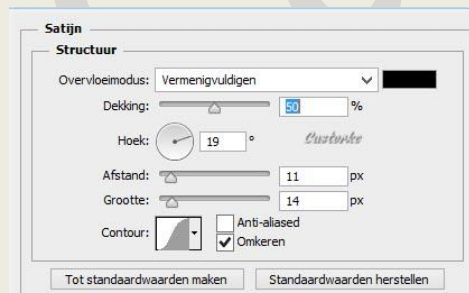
Satijn

Structuur

Overvloeimodus: Vermenigvuldigen

Dekking: 50 %

Hoek: 19 °

Custorke

Afstand: 11 px

Grootte: 14 px

Contour:

Anti-aliased

Omkeren

Tot standaardwaarden maken

Standaardwaarden herstellen